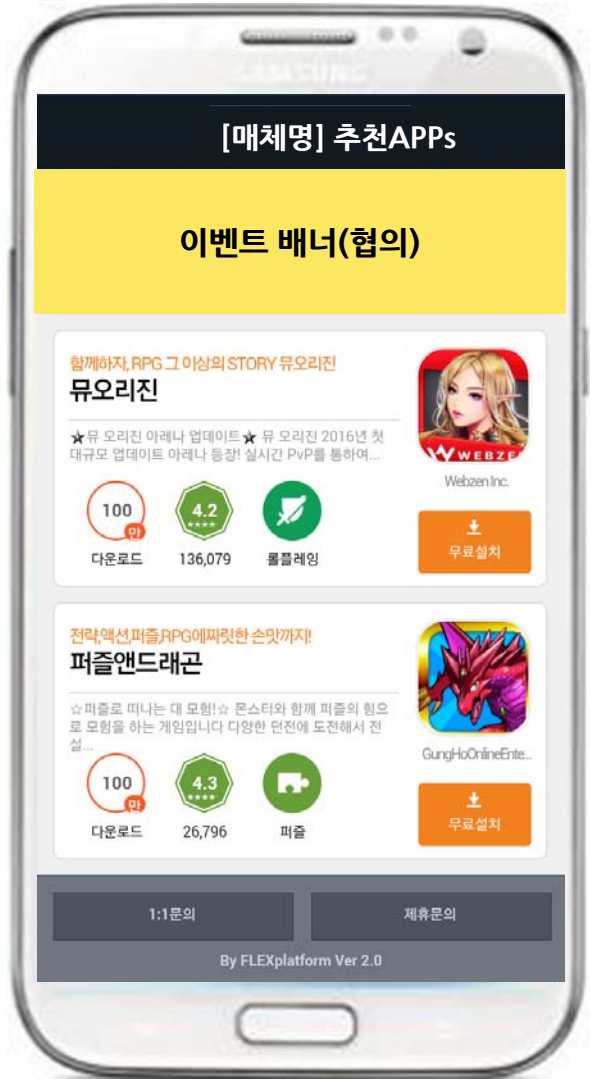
SAMSUNG

[매체명] 추천APPs

이벤트 배너(협의)

함께하자, RPG 그 이상의 STORY 뮤오리진
뮤오리진

★뮤 오리진 아레나 업데이트★ 뮤 오리진 2016년 첫 대규모 업데이트 아레나 등장! 실시간 PvP를 통하여...

WEBZEN

Webzen Inc.

100 만
다운로드

4.2
136,079

롤플레잉

무료설치

전략,액션,퍼즐,RPG에짜릿한 손맛까지!
퍼즐앤드래곤

☆퍼즐로 떠나는 대 모험!☆ 몬스터와 함께 퍼즐의 힘으로 모험을 하는 게임입니다 다양한 던전에 도전해서 전설...

GungHoOnlineEnte...

100 만
다운로드

4.3
26,796

퍼즐

무료설치

1:1문의

제휴문의

By FLEXplatform Ver 2.0